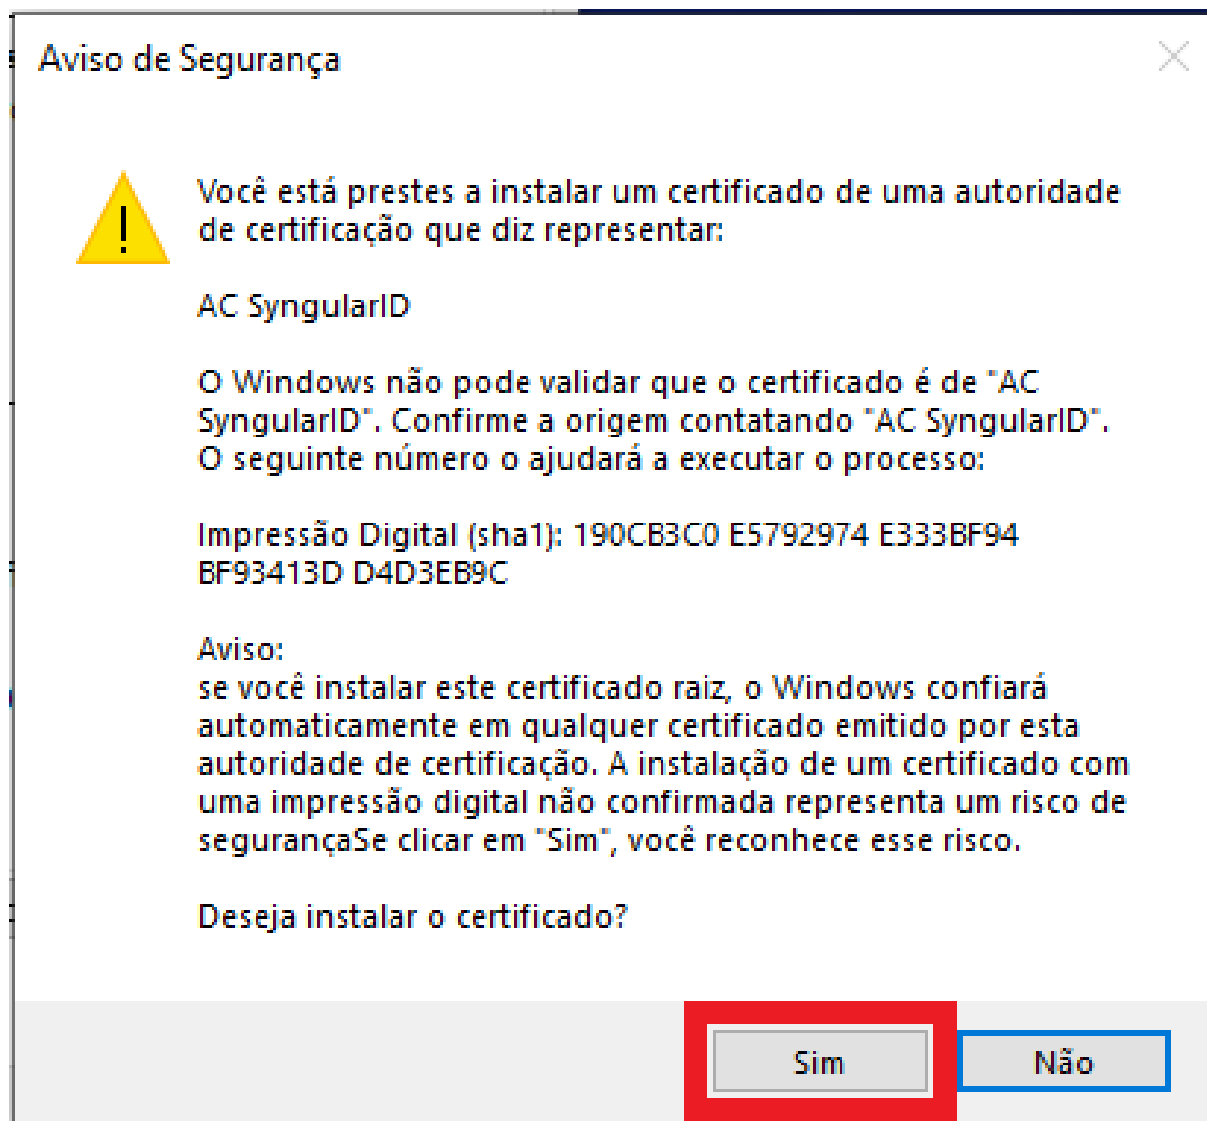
Aviso de Segurança

Você está prestes a instalar um certificado de uma autoridade de certificação que diz representar:

AC SyngularID

O Windows não pode validar que o certificado é de "AC SyngularID". Confirme a origem contatando "AC SyngularID". O seguinte número o ajudará a executar o processo:

Impressão Digital (sha1): 190CB3C0 E5792974 E333BF94 BF93413D D4D3EB9C

Aviso:
se você instalar este certificado raiz, o Windows confiará automaticamente em qualquer certificado emitido por esta autoridade de certificação. A instalação de um certificado com uma impressão digital não confirmada representa um risco de segurançaSe clicar em "Sim", você reconhece esse risco.

Deseja instalar o certificado?

Sim

Não